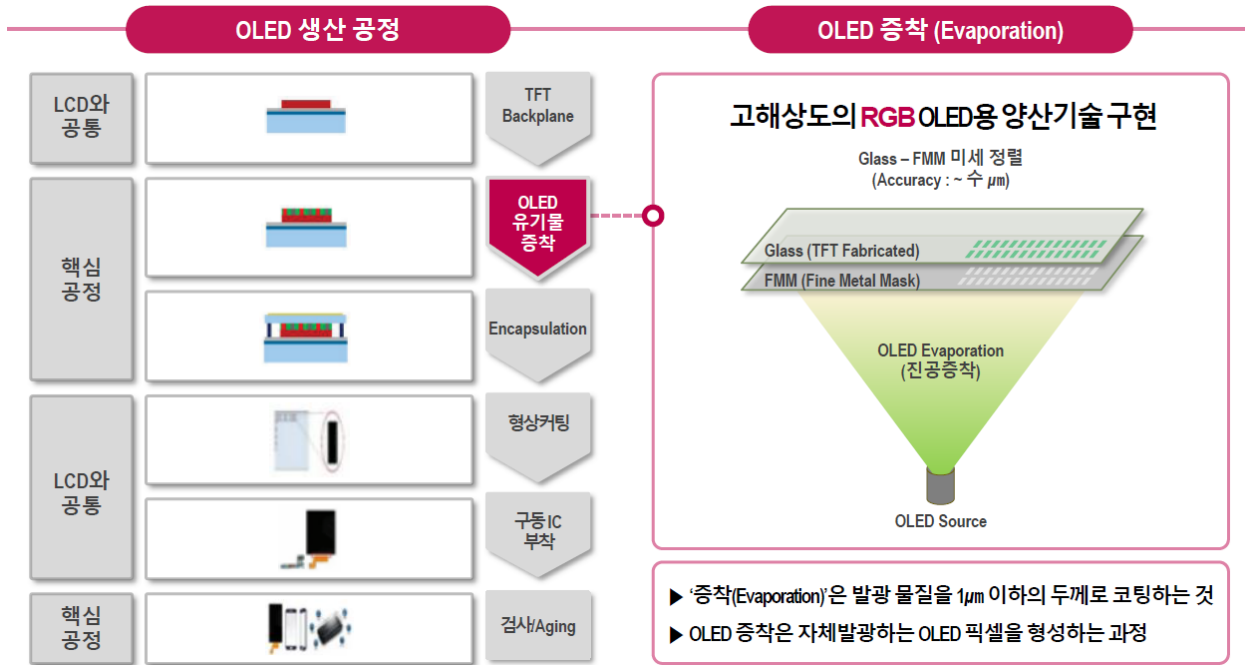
OLED 생산 공정

LCD와 공통

TFT Backplane

핵심 공정

OLED 유기물 증착

Encapsulation

LCD와 공통

형상커팅

구동IC 부착

핵심 공정

검사/Aging

OLED 증착 (Evaporation)

고해상도의 RGB OLED용 양산기술 구현

Glass – FMM 미세 정렬 (Accuracy : ~ 수 $\mu m$)

Glass (TFT Fabricated)

FMM (Fine Metal Mask)

OLED Evaporation (진공증착)

OLED Source

▶ '증착(Evaporation)'은 발광 물질을 1$\mu m$ 이하의 두께로 코팅하는 것

▶ OLED 증착은 자체발광하는 OLED 픽셀을 형성하는 과정